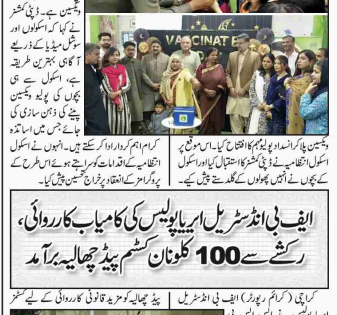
ویکسین ہے۔ ڈپٹی کمشنر نے کہا کہ اسکولوں اور سوشل میڈیا کے ذریعے آگاہی بہترین طریقہ ہے۔ اسکول سے ہی بچوں کی پولیو ویکسین پینے کی ذہن سازی کی جا سکتی ہیں اساتذہ کرام اہم کردار ادا کر سکتے ہیں انہوں نے اسکول انتظامیہ کے اقدامات کو سراہتے ہوئے اس طرح کے پروگرامز کے انعقاد پر خراج تحسین پیش کیا۔

VACCINATE

ویکسین پلا کر انسداد پولیو مہم کا افتتاح کیا۔ اس موقع پر اسکول انتظامیہ نے ڈپٹی کمشنر کا استقبال کیا اور اسکول کے بچوں نے انہیں پھولوں کے گلدستے پیش کیے۔

ایف بی انڈسٹریل ایریا پولیس کی کامیاب کارروائی، رکشے سے 100 کلوگرام کسٹم پیڈ چھالیہ برآمد

کراچی (کرائم رپورٹر) ایف بی انڈسٹریل
پیڈ چھالیہ کو مزید قانونی کارروائی کے لیے کسٹم
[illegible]